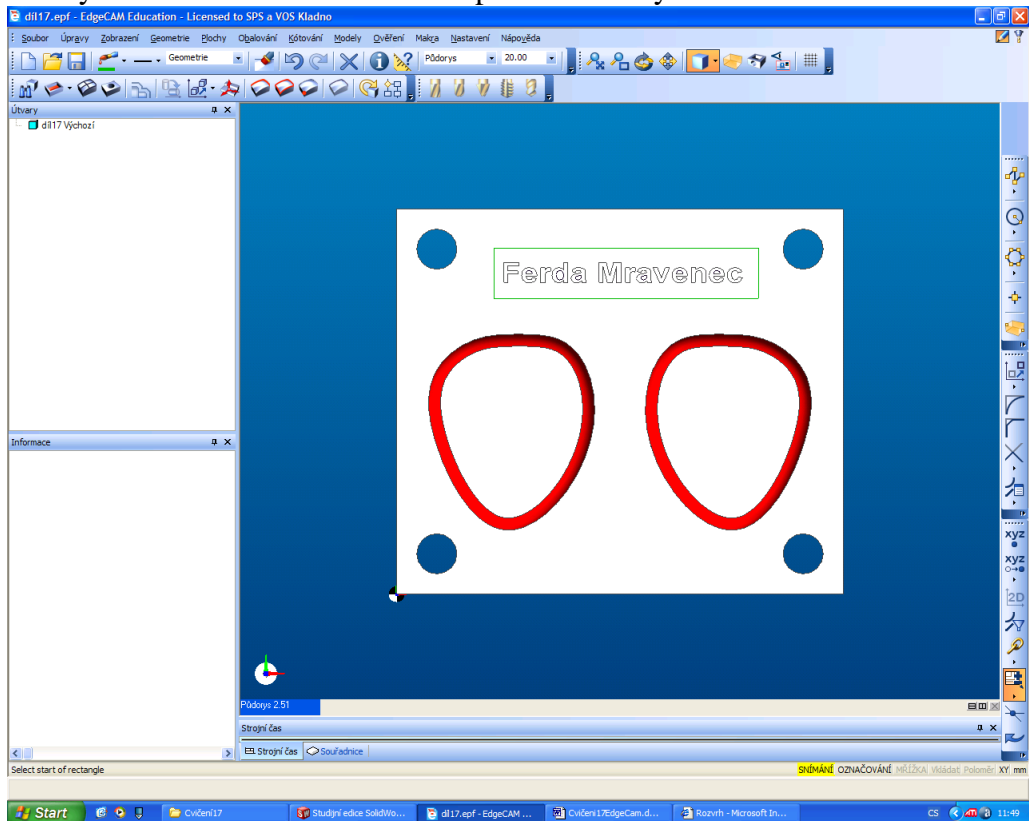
dil17.epf - EdgeCAM Education - Licensed to SPS a VOS Kladno

Soubor Úpravy Zobrazení Geometrie Plochy Obalování Kótování Modely Ověření Makra Nastavení Nápověda

Geometrie Půdorys 20.00

Útvary
dil17 Výchozí

Informace

Ferda Mravenec

Půdorys 2.51

Strojní čas

Strojní čas Souřadnice

xyz
xyz
2D

Select start of rectangle

SNÍMÁNÍ OZNAČOVÁNÍ MŘÍŽKA Vkládat Poloměr XY mm

Start Cvičení17 Studijní edice SolidWo... dil17.epf - EdgeCAM ... Cvičení17EdgeCam.d... Rozvrh - Microsoft In... CS 11:49